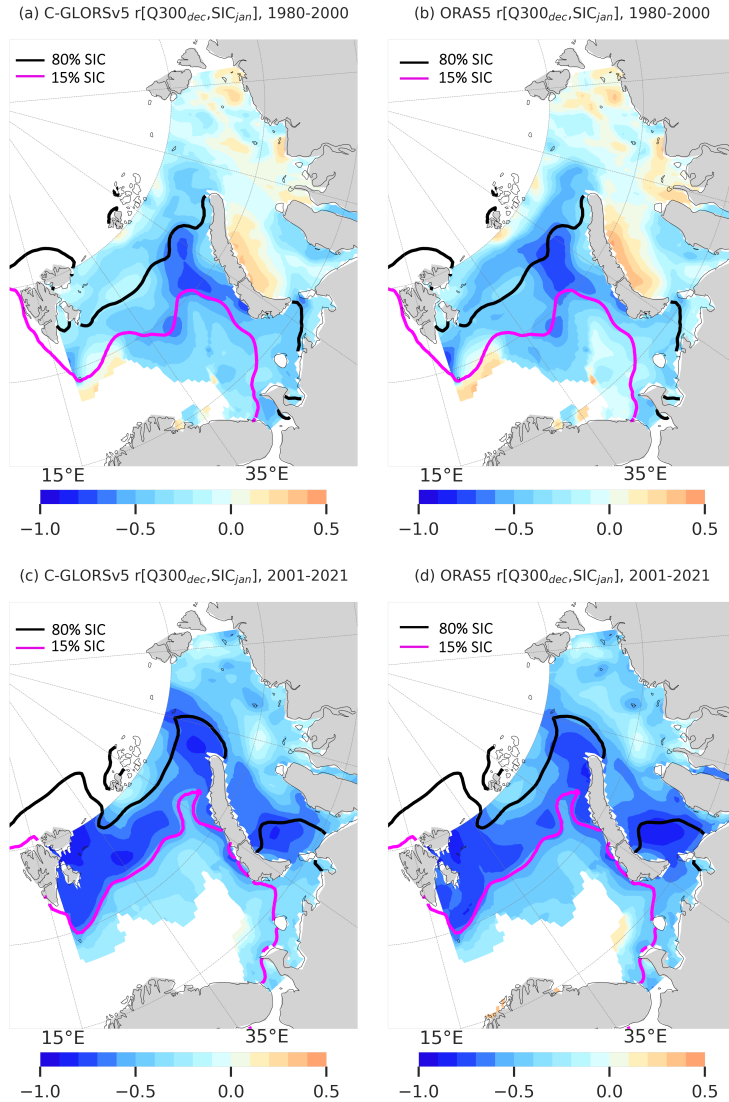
(a) C-GLORSv5 r[Q300$_{dec}$,SIC$_{jan}$], 1980-2000

80% SIC
15% SIC

15°E
35°E

−1.0 −0.5 0.0 0.5

(b) ORAS5 r[Q300$_{dec}$,SIC$_{jan}$], 1980-2000

80% SIC
15% SIC

15°E
35°E

−1.0 −0.5 0.0 0.5

(c) C-GLORSv5 r[Q300$_{dec}$,SIC$_{jan}$], 2001-2021

80% SIC
15% SIC

15°E
35°E

−1.0 −0.5 0.0 0.5

(d) ORAS5 r[Q300$_{dec}$,SIC$_{jan}$], 2001-2021

80% SIC
15% SIC

15°E
35°E

−1.0 −0.5 0.0 0.5